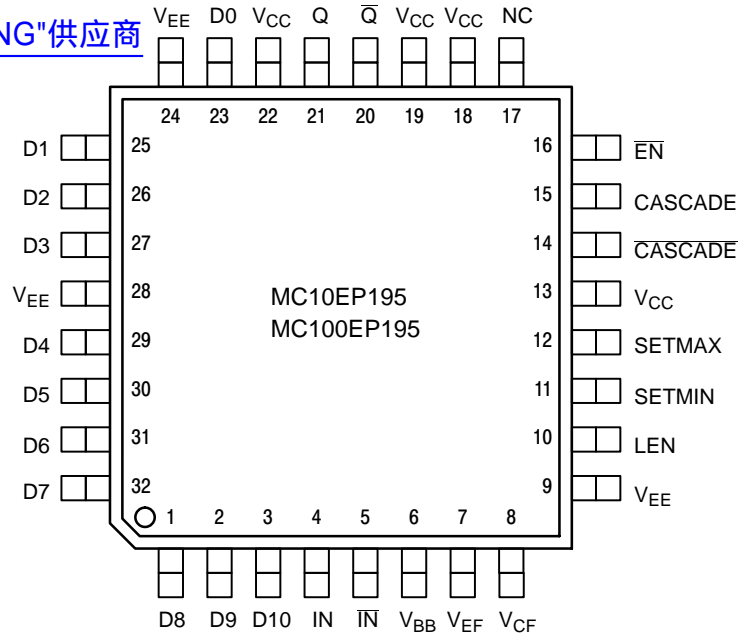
NG"供应商

$V_{EE}$ D0 $V_{CC}$ Q $\overline{Q}$ $V_{CC}$ $V_{CC}$ NC

24 23 22 21 20 19 18 17

D1 25
D2 26
D3 27
$V_{EE}$ 28
D4 29
D5 30
D6 31
D7 32

16 $\overline{EN}$
15 CASCADE
14 $\overline{CASCADE}$
13 $V_{CC}$
12 SETMAX
11 SETMIN
10 LEN
9 $V_{EE}$

MC10EP195
MC100EP195

1 2 3 4 5 6 7 8

D8 D9 D10 IN $\overline{IN}$ $V_{BB}$ $V_{EF}$ $V_{CF}$